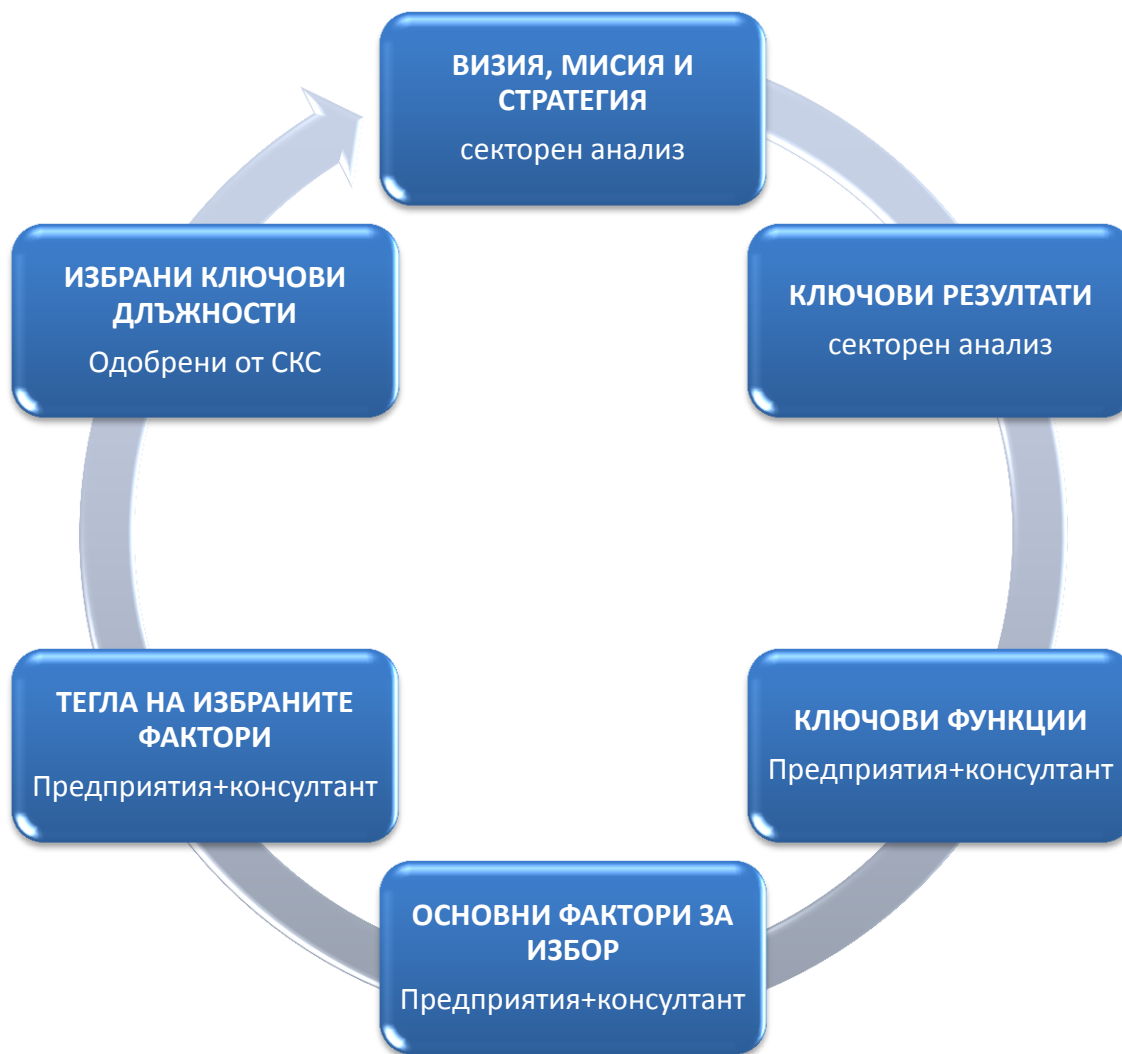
ВИЗИЯ, МИСИЯ И СТРАТЕГИЯ
секторен анализ

КЛЮЧОВИ РЕЗУЛТАТИ
секторен анализ

КЛЮЧОВИ ФУНКЦИИ
Предприятия+консултант

ОСНОВНИ ФАКТОРИ ЗА ИЗБОР
Предприятия+консултант

ТЕГЛА НА ИЗБРАНИТЕ ФАКТОРИ
Предприятия+консултант

ИЗБРАНИ КЛЮЧОВИ ДЛЪЖНОСТИ
Одобрени от СКС